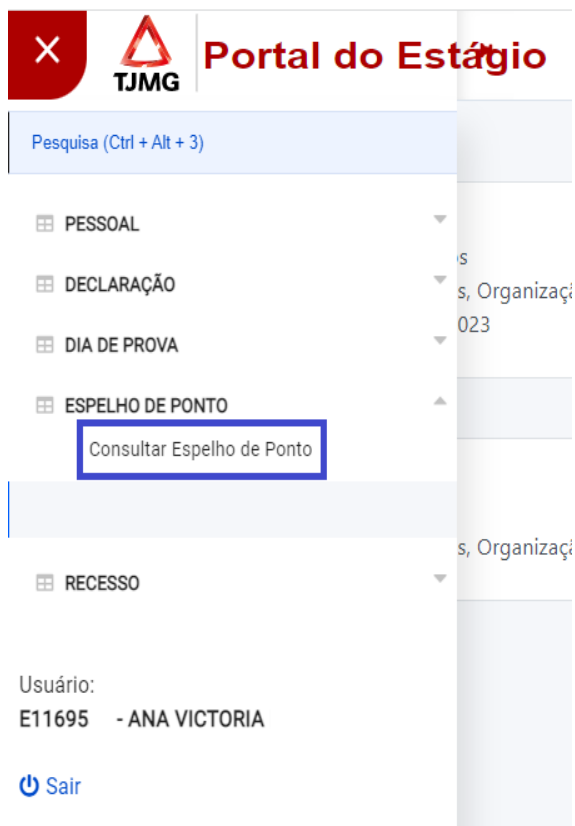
TJMG
Portal do Estágio

Pesquisa (Ctrl + Alt + 3)

PESSOAL

DECLARAÇÃO

DIA DE PROVA

ESPELHO DE PONTO

Consultar Espelho de Ponto

RECESSO

Usuário:
E11695 - ANA VICTORIA

Sair

os
s, Organizaç
023

s, Organizaç